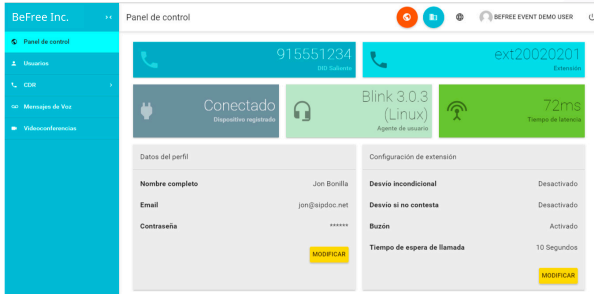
BeFree Inc.

Panel de control

BEFREE EVENT DEMO USER

Panel de control
Usuarios
CDR
Mensajes de Voz
Videoconferencias

915551234
DID Saliente

ext20020201
Extensión

Conectado
Dispositivo registrado

Blink 3.0.3 (Linux)
Agente de usuario

72ms
Tiempo de latencia

Datos del perfil

| | |
|---|---|
| Nombre completo | Jon Bonilla |
| Email | jon@sipdoc.net |
| Contraseña | ****** |

MODIFICAR

Configuración de extensión

| | |
|---|---|
| Desvío incondicional | Desactivado |
| Desvío si no contesta | Desactivado |
| Buzón | Activado |
| Tiempo de espera de llamada | 10 Segundos |

MODIFICAR